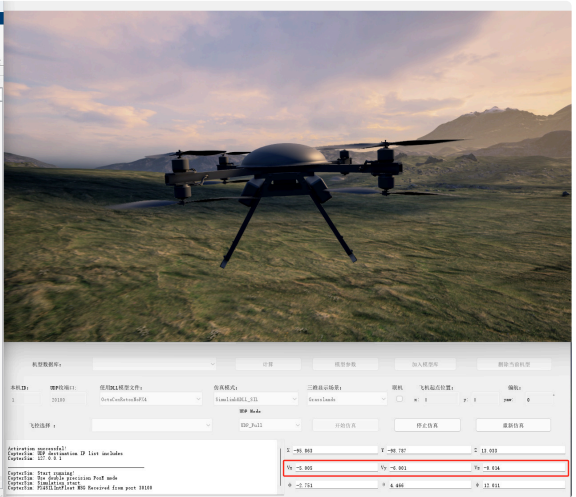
机型数据库:
计算
模型参数
加入模型库
删除当前机型
本机ID:
UDP端口:
使用DLL模型文件:
仿真模式:
三维显示场景:
联机
飞机起点位置:
偏航:
1
20100
OctoCoaxNoteNoFCA
SimulinkDLL_SIL
Grasslands
x 0
y 0
0
UDP Mode
飞控选择:
UDP_Full
开始仿真
停止仿真
重新仿真
Activation successful!
CopterSim: UDP destination IP list includes
CopterSim: 127.0.0.1
CopterSim: Start running!
CopterSim: Use double precision PosE mode
CopterSim: Simulation start
CopterSim: PX4SILIntFloat-NSG Received from port 20100
X -95.960
Y -98.787
Z 13.003
Vx -5.900
Vy -5.001
Vz -5.034
φ -2.751
θ 4.466
ψ 12.011